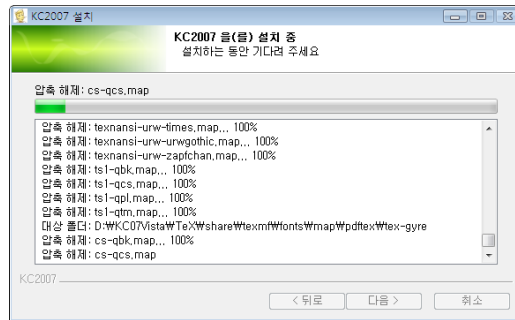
KC2007 설치

KC2007 을(를) 설치 중
설치하는 동안 기다려 주세요

압축 해제: cs-qcs.map

압축 해제: texnansi-urw-times.map... 100%
압축 해제: texnansi-urw-urwgothic.map... 100%
압축 해제: texnansi-urw-zapfchan.map... 100%
압축 해제: ts1-qbk.map... 100%
압축 해제: ts1-qcs.map... 100%
압축 해제: ts1-qpl.map... 100%
압축 해제: ts1-qtm.map... 100%
대상 폴더: D:₩KC07Vista₩TeX₩share₩texmf₩fonts₩map₩pdftex₩tex-gyre
압축 해제: cs-qbk.map... 100%
압축 해제: cs-qcs.map

KC2007

< 뒤로
다음 >
취소